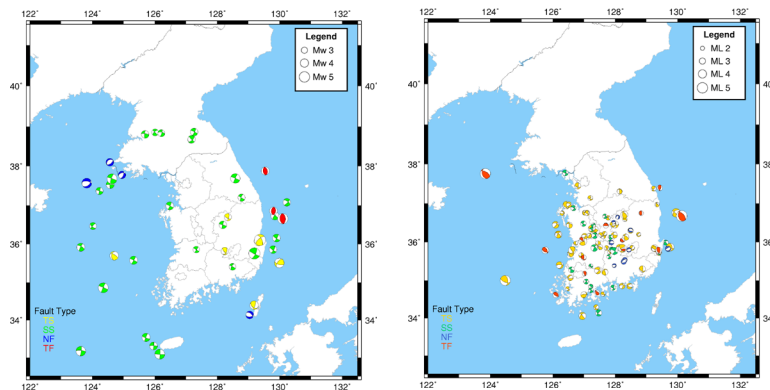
122° 124° 126° 128° 130° 132°

Legend
Mw 3
Mw 4
Mw 5

40° 38° 36° 34°

Fault Type
SS
NF
TF

122° 124° 126° 128° 130° 132°

122° 124° 126° 128° 130° 132°

Legend
ML 2
ML 3
ML 4
ML 5

40° 38° 36° 34°

Fault Type
SS
NF
TF

122° 124° 126° 128° 130° 132°